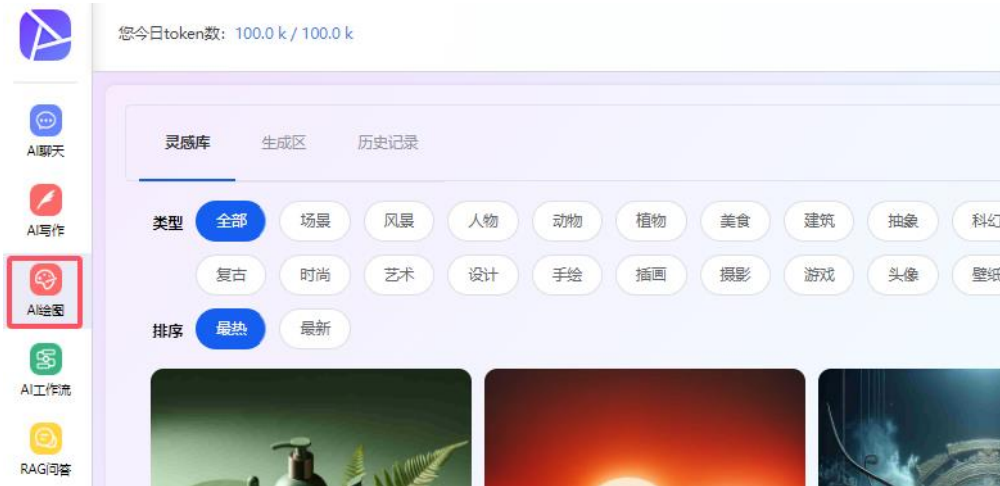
您今日token数：100.0 k / 100.0 k

AI聊天

AI写作

AI绘图

AI工作流

RAG问答

灵感库 生成区 历史记录

类型 全部 场景 风景 人物 动物 植物 美食 建筑 抽象 科幻

复古 时尚 艺术 设计 手绘 插画 摄影 游戏 头像 壁纸

排序 最热 最新